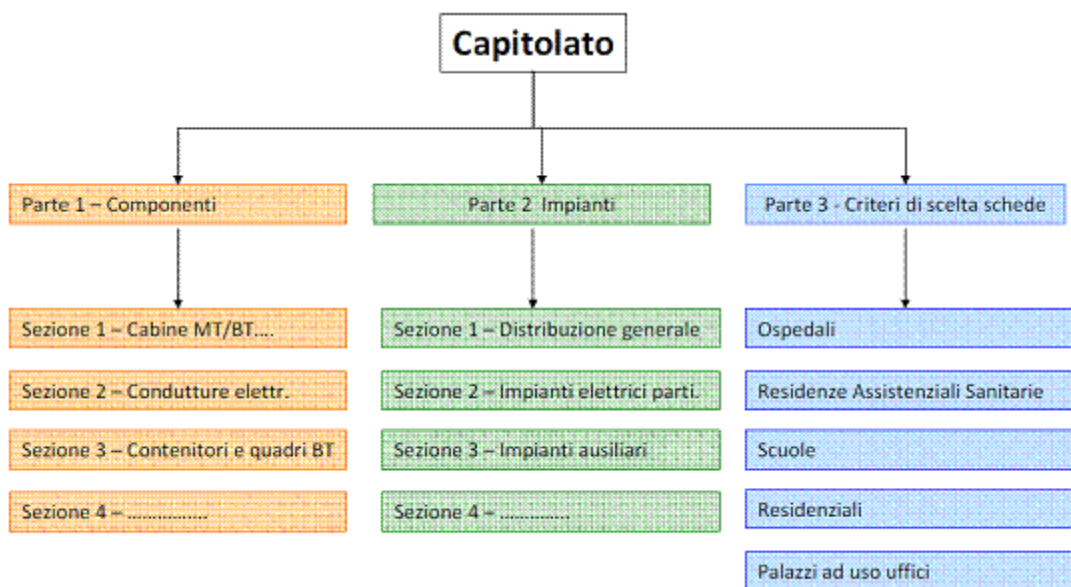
Capitolato

Parte 1 – Componenti

Sezione 1 – Cabine MT/BT….

Sezione 2 – Condutture elettr.

Sezione 3 – Contenitori e quadri BT

Sezione 4 – ……………

Parte 2 Impianti

Sezione 1 – Distribuzione generale

Sezione 2 – Impianti elettrici parti.

Sezione 3 – Impianti ausiliari

Sezione 4 – …………

Parte 3 - Criteri di scelta schede

Ospedali

Residenze Assistenziali Sanitarie

Scuole

Residenziali

Palazzi ad uso uffici